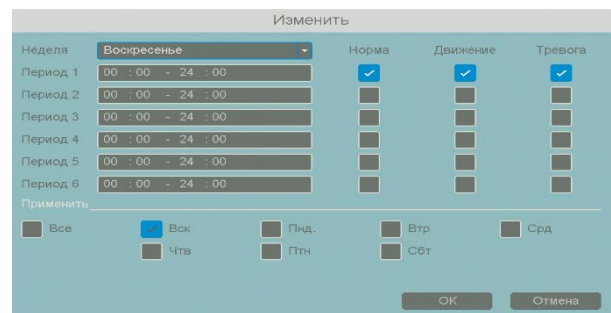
Изменить

| Неделя | Воскресенье | Норма | Движение | Тревога |
|---|---|---|---|---|
| Период 1 | 00 : 00 - 24 : 00 | | | |
| Период 2 | 00 : 00 - 24 : 00 | | | |
| Период 3 | 00 : 00 - 24 : 00 | | | |
| Период 4 | 00 : 00 - 24 : 00 | | | |
| Период 5 | 00 : 00 - 24 : 00 | | | |
| Период 6 | 00 : 00 - 24 : 00 | | | |

Применить

Все Вск Пнд. Втр Срд
Чтв Птн Сбт

OK Отмена